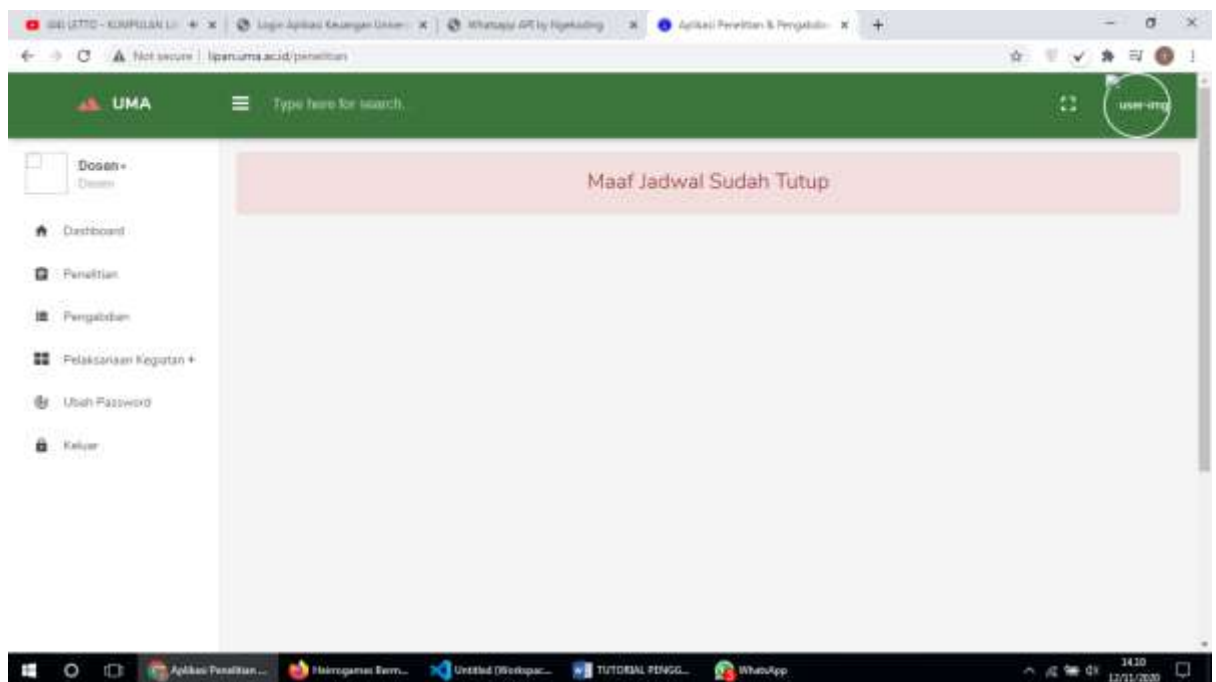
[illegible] - KUMPULAN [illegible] × | Login Aplikasi Keuangan Univer × | Whatsapp API by Ngekoding × | Aplikasi Penelitian & Pengabdi × | +

Not secure | lipan.uma.ac.id/penelitian

UMA

Type here for search.

user-img

Dosen -
Dosen

Dashboard

Penelitian

Pengabdian

Pelaksanaan Kegiatan +

Ubah Password

Keluar

Maaf Jadwal Sudah Tutup

Aplikasi Penelitian... | Heirogamas Bern... | Untitled (Workspac... | TUTORIAL PENGG... | WhatsApp

14:10
12/11/2020